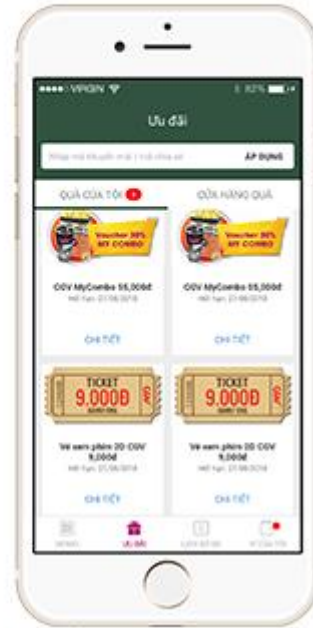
VIRGIN

Ưu đãi

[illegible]

ÁP DỤNG

QUÀ CỦA TÔI

CỬA HÀNG QUÀ

Voucher 30% MY COMBO

CGV MyCombo 55,000đ

Hết hạn: 21/08/2018

CHI TIẾT

Voucher 30% MY COMBO

CGV MyCombo 55,000đ

Hết hạn: 21/08/2018

CHI TIẾT

TICKET 9.000Đ

Vé xem phim 2D CGV 9,000đ

Hết hạn: 21/08/2018

CHI TIẾT

TICKET 9.000Đ

Vé xem phim 2D CGV 9,000đ

Hết hạn: 21/08/2018

CHI TIẾT

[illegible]

ƯU ĐÃI

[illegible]

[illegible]